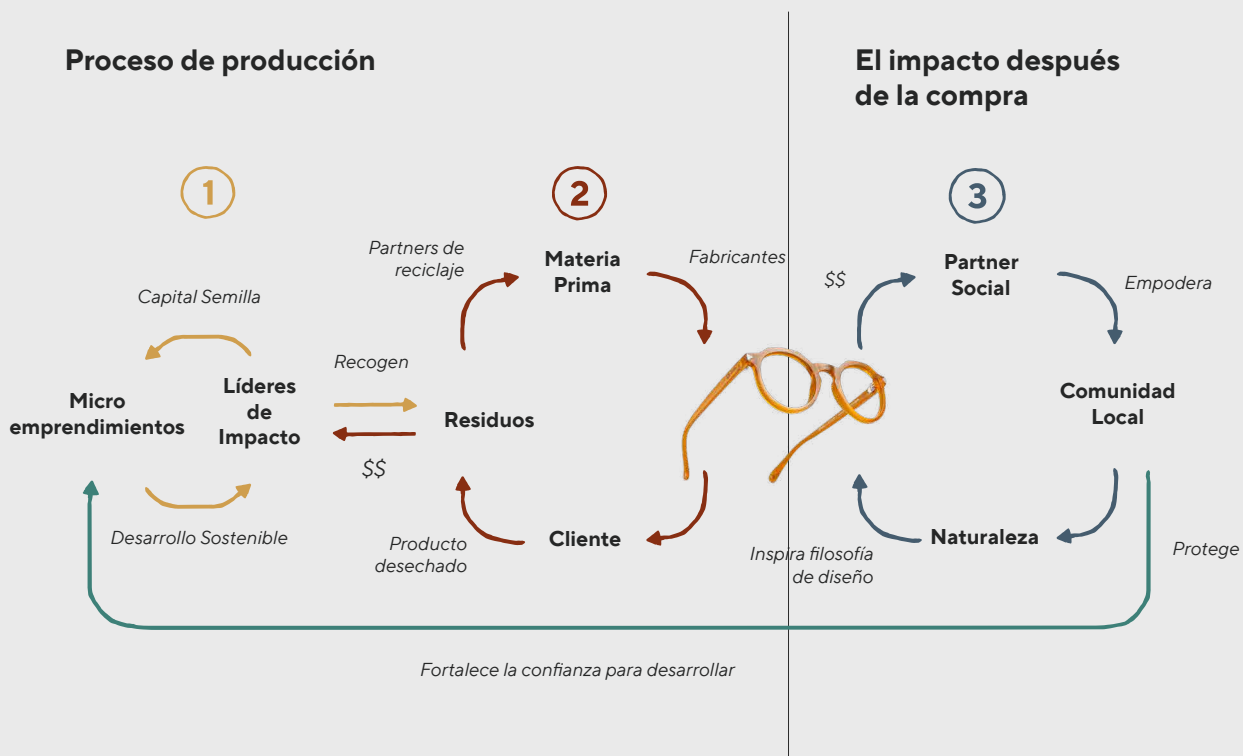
Proceso de producción

El impacto después de la compra

1

2

3

Capital Semilla

Micro emprendimientos

Líderes de Impacto

Desarrollo Sostenible

Recogen

$$

Residuos

Partners de reciclaje

Materia Prima

Fabricantes

Producto desechado

Cliente

$$

Partner Social

Empodera

Comunidad Local

Naturaleza

Inspira filosofía de diseño

Protege

Fortalece la confianza para desarrollar